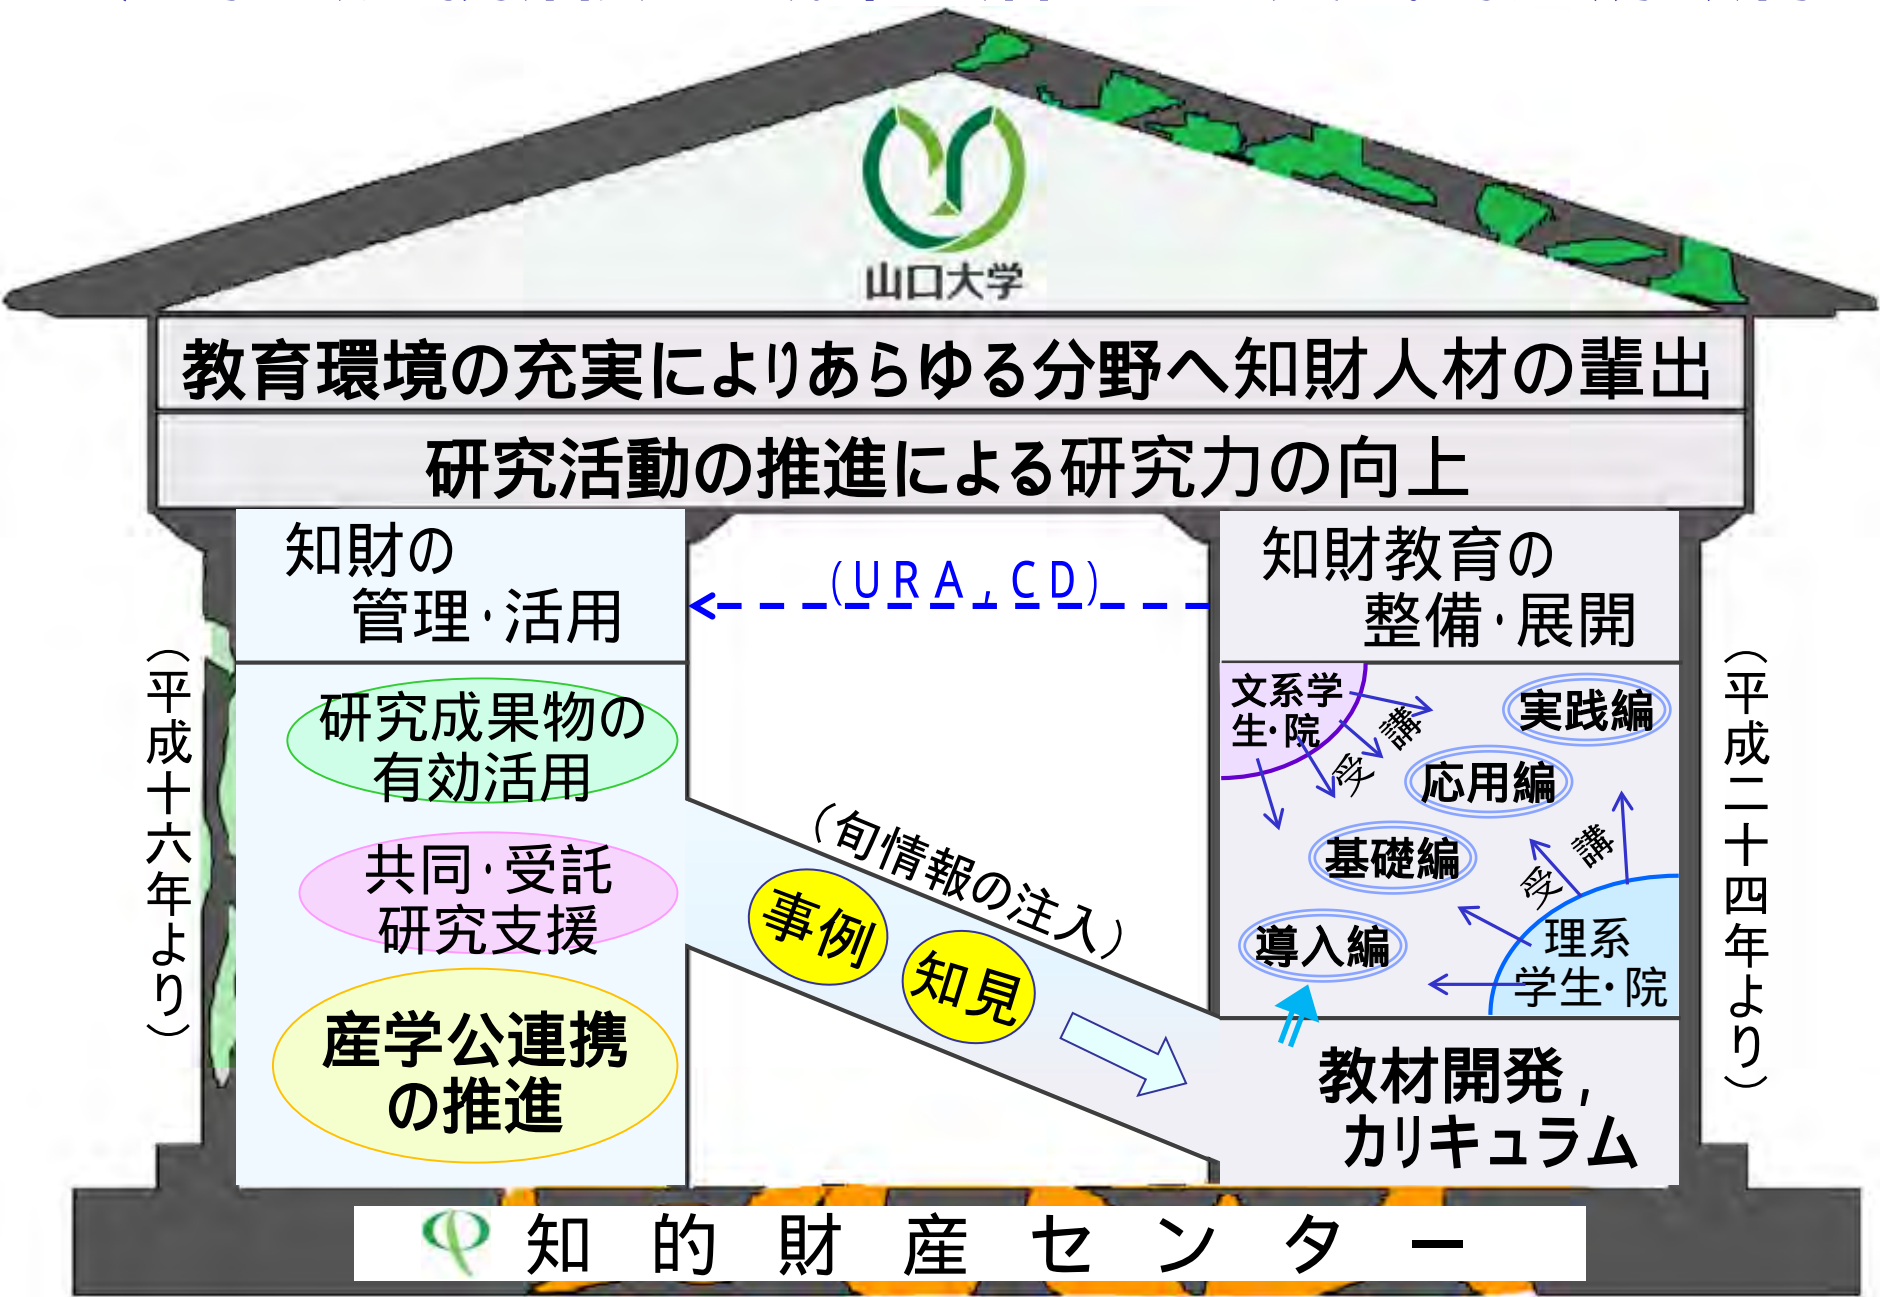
山口大学

教育環境の充実によりあらゆる分野へ知財人材の輩出

研究活動の推進による研究力の向上

（平成十六年より）

知財の
管理・活用

研究成果物の有効活用

共同・受託研究支援

産学公連携の推進

（URA，CD）

（旬情報の注入）

事例

知見

知財教育の
整備・展開

文系学生・院

講

受

実践編

応用編

基礎編

導入編

講

受

理系学生・院

教材開発，
カリキュラム

（平成二十四年より）

知 的 財 産 セ ン タ ー